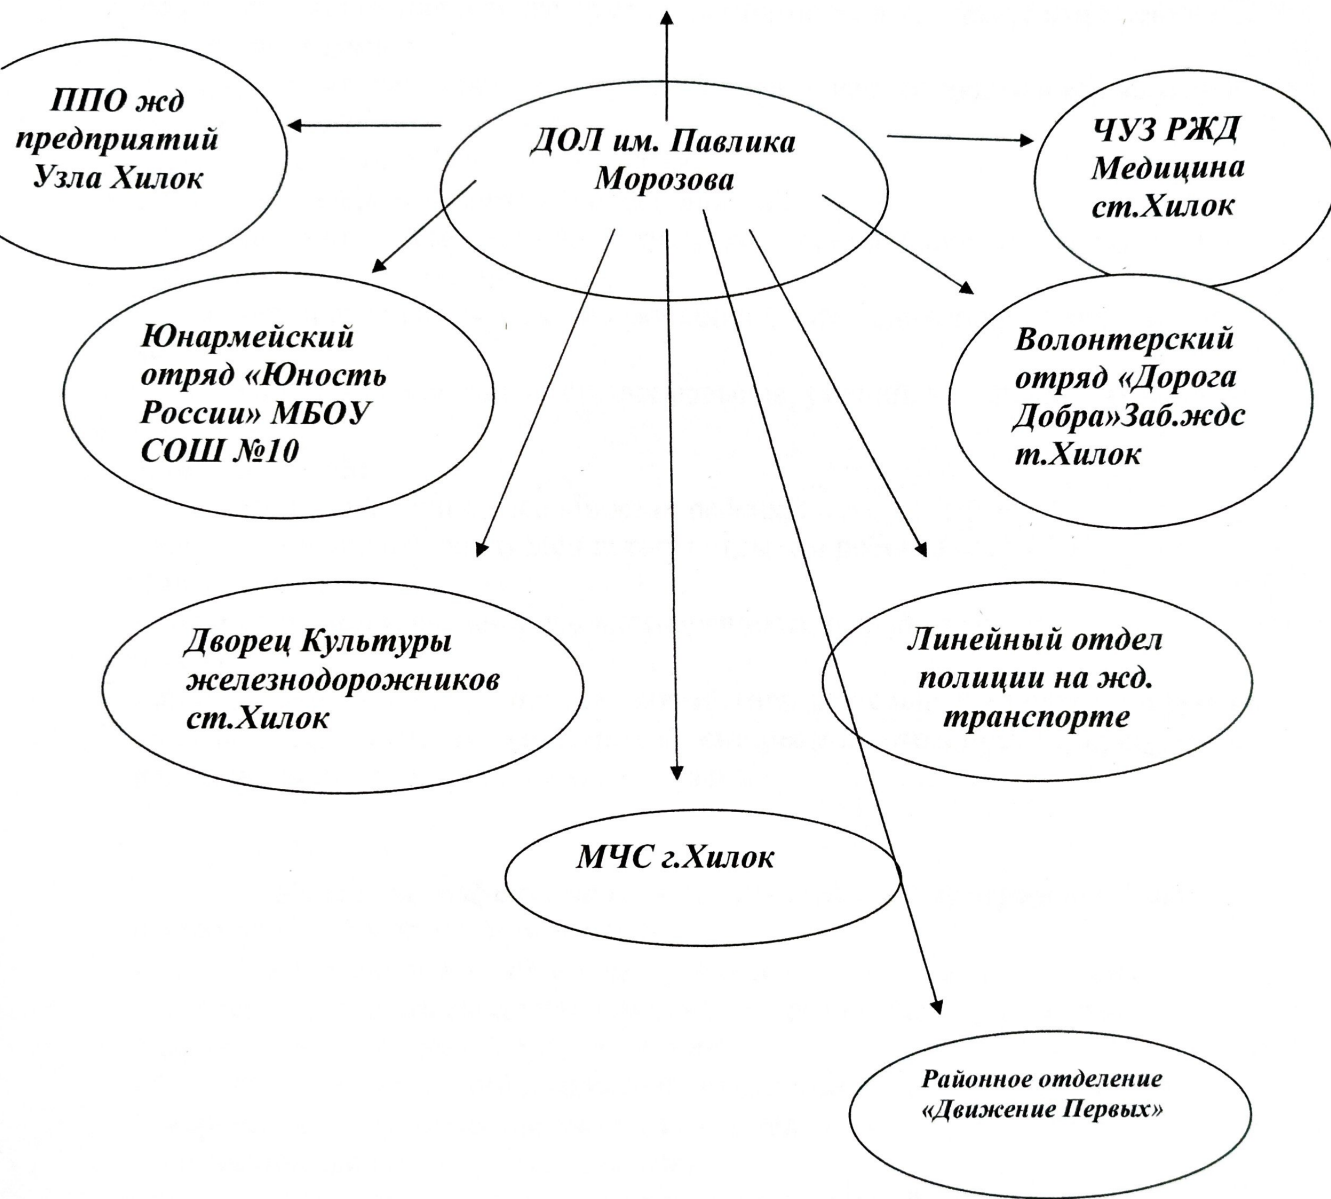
ДОЛ им. Павлика Морозова

ППО жд предприятий Узла Хилок

ЧУЗ РЖД Медицина ст.Хилок

Юнармейский отряд «Юность России» МБОУ СОШ №10

Волонтерский отряд «Дорога Добра»Заб.ждс т.Хилок

Дворец Культуры железнодорожников ст.Хилок

Линейный отдел полиции на жд. транспорте

МЧС г.Хилок

Районное отделение «Движение Первых»